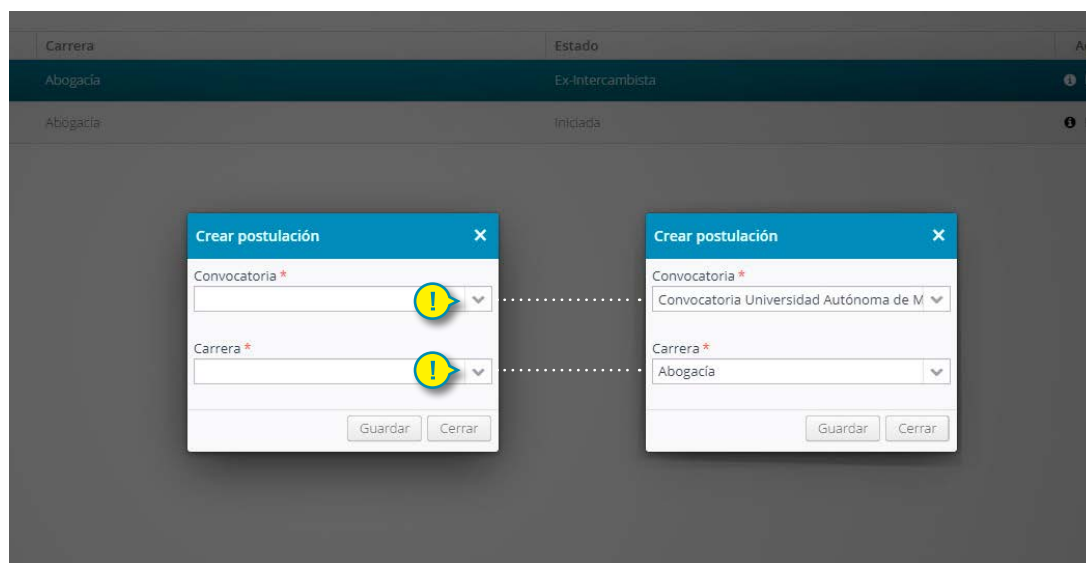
| Carrera | Estado | A |
|---|---|---|
| Abogacía | Ex-Intercambista | |
| Abogacía | Iniciada | |

Crear postulación ✕

Convocatoria *

!

Carrera *

!

Guardar Cerrar

Crear postulación ✕

Convocatoria *

Convocatoria Universidad Autónoma de M

Carrera *

Abogacía

Guardar Cerrar